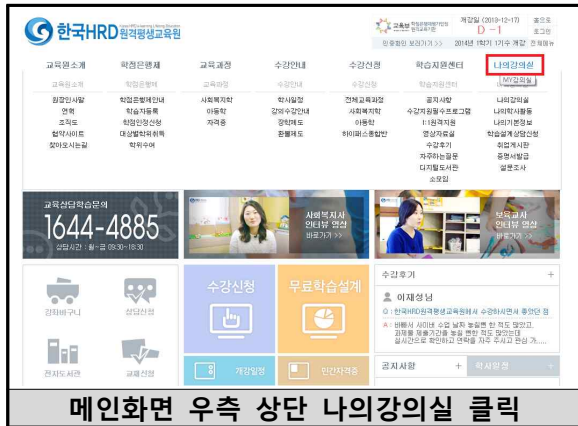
한국HRD원격평생교육원

교육부 학점은행제평가인정 원격교육기관 D - 1 개강일 (2019-12-17) 출석부 로그인

인증화면 보러가기 >> 2014년 1학기 17주 개강 전체일정

| 교육원소개 | 학점은행제 | 교육과정 | 수강안내 | 수강신청 | 학습지원센터 | 나의강의실 |
|---|---|---|---|---|---|---|
| 교육원소개 | 학점은행제 | 교육과정 | 수강안내 | 수강신청 | 학습지원센터 | MY강의실 |
| 원장인사말 | 학점은행제안내 | 사회복지학 | 학사일정 | 전체교육과정 | 공지사항 | 나의강의실 |
| 연혁 | 학습자등록 | 아동학 | 강의수강안내 | 사회복지학 | 수강자료·학습수정프로그램 | 나의학사활동 |
| 조직도 | 학점인정신청 | 자격증 | 장학제도 | 아동학 | 1:1원격지원 | 나의기본정보 |
| 협약사이트 | 대상별학위취득 | | 환불제도 | 하이패스종합반 | 영상자료실 | 학습설계상담신청 |
| 찾아오시는길 | 학위수여 | | | | 수강후기 | 취업게시판 |
| | | | | | 자주하는질문 | 증명서발급 |
| | | | | | 디지털도서관 | 설문조사 |
| | | | | | 소모임 | |

교육상담학습문의
1644-4885
상담시간 : 월~금 09:30~18:30

사회복지사 인터뷰 영상 바로가기 >>

보육교사 인터뷰 영상 바로가기 >>

강의미리보기 상담신청

수강신청 무료학습설계

전자도서관 교재신청 개강일정 민간자격증

수강후기 +
이재성님
Q : 한국HRD원격평생교육원에서 수강하시면서 좋았던 점
A : 비록서 시이버 수업 날짜 놓칠뻔 한 적도 많았고, 과제물 제출기간을 놓칠 뻔한 적도 있었지만 실시간으로 확인하고 연락을 자주 주셔서 편하 ...

공지사항 + 학사일정 +

메인화면 우측 상단 나의강의실 클릭